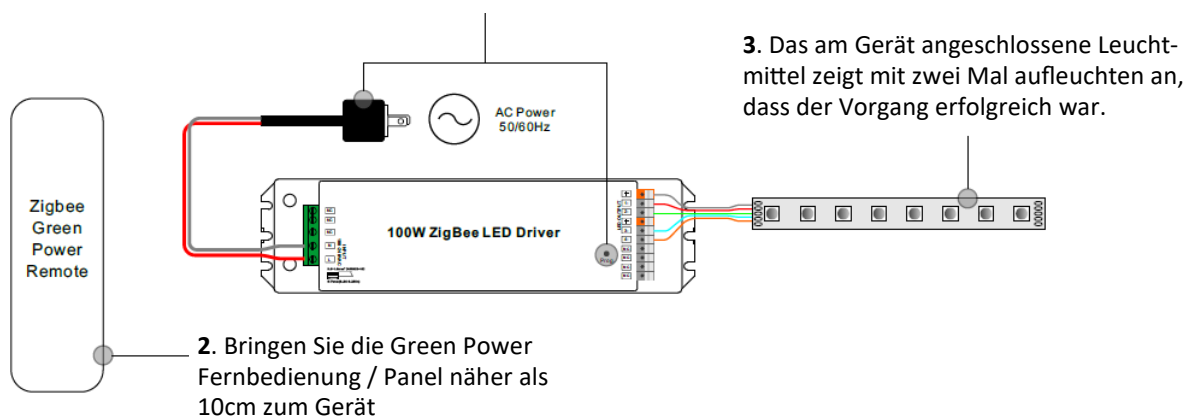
3. Das am Gerät angeschlossene Leuchtmittel zeigt mit zwei Mal aufleuchten an, dass der Vorgang erfolgreich war.

AC Power
50/60Hz

Zigbee
Green
Power
Remote

100W ZigBee LED Driver

2. Bringen Sie die Green Power Fernbedienung / Panel näher als 10cm zum Gerät